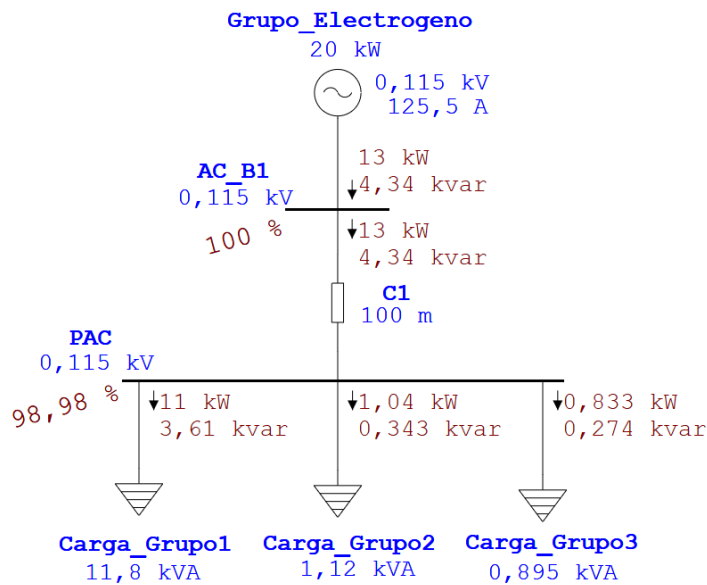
Grupo_Electrogeno
20 kW
0,115 kV
125,5 A

13 kW
4,34 kvar

AC_B1
0,115 kV
100 %

13 kW
4,34 kvar

C1
100 m

PAC
0,115 kV
98,98 %

11 kW
3,61 kvar

1,04 kW
0,343 kvar

0,833 kW
0,274 kvar

Carga_Grupo1
11,8 kVA

Carga_Grupo2
1,12 kVA

Carga_Grupo3
0,895 kVA